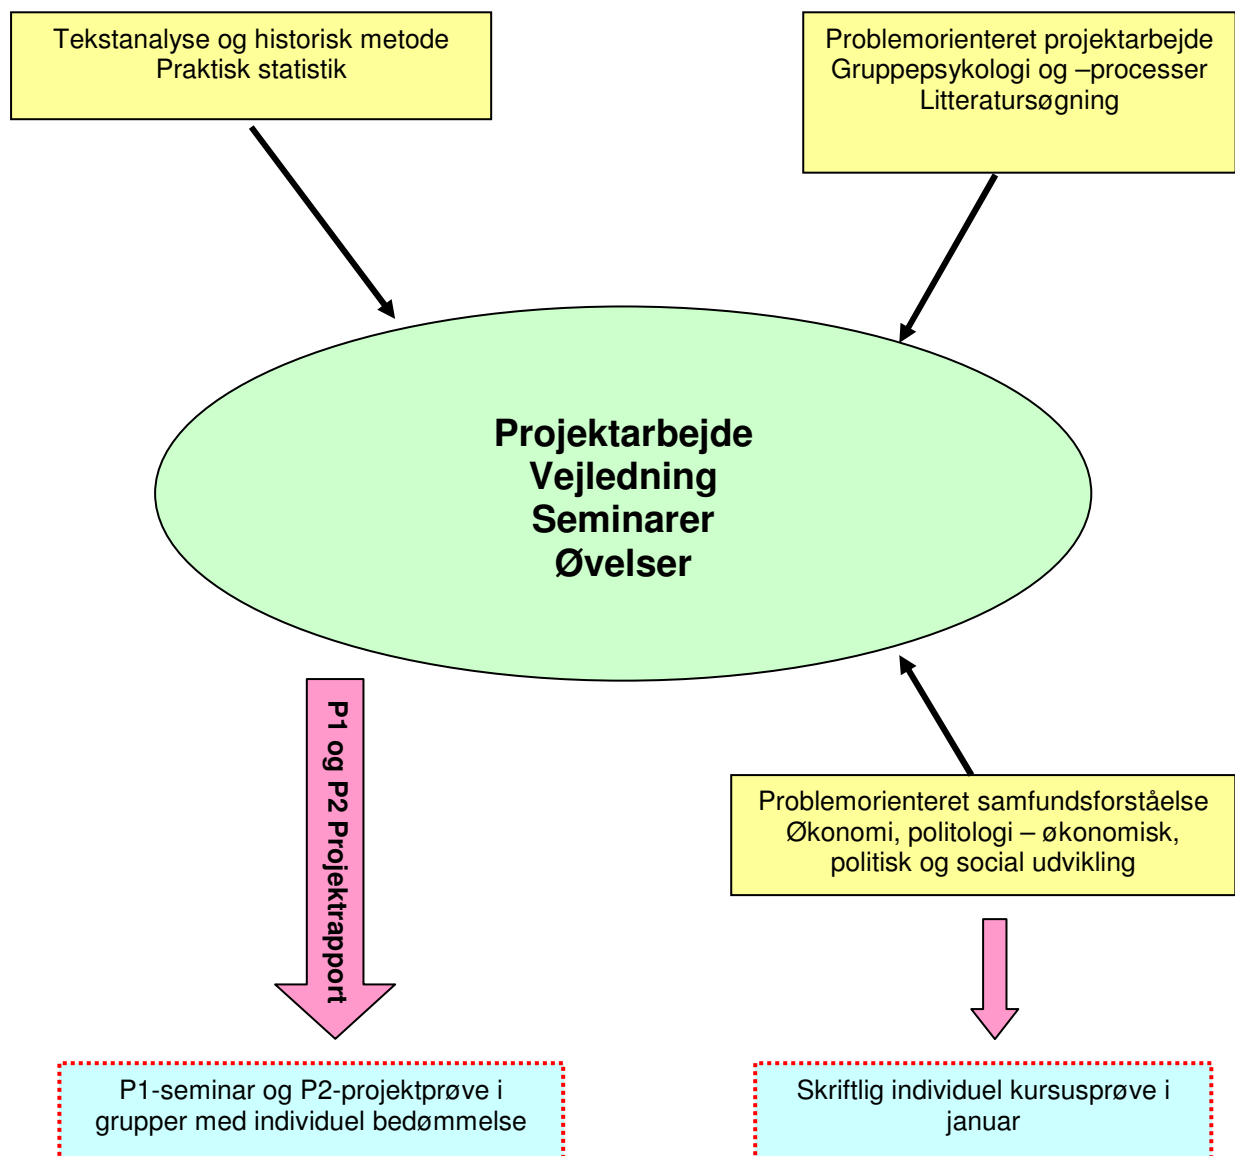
Tekstanalyse og historisk metode
Praktisk statistik

Problemorienteret projektarbejde
Gruppepsykologi og –processer
Litteratursøgning

Projektarbejde
Vejledning
Seminarer
Øvelser

P1 og P2 Projektrapport

Problemorienteret samfundsforståelse
Økonomi, politologi – økonomisk, politisk og social udvikling

P1-seminar og P2-projektprøve i grupper med individuel bedømmelse

Skriftlig individuel kursusprøve i januar